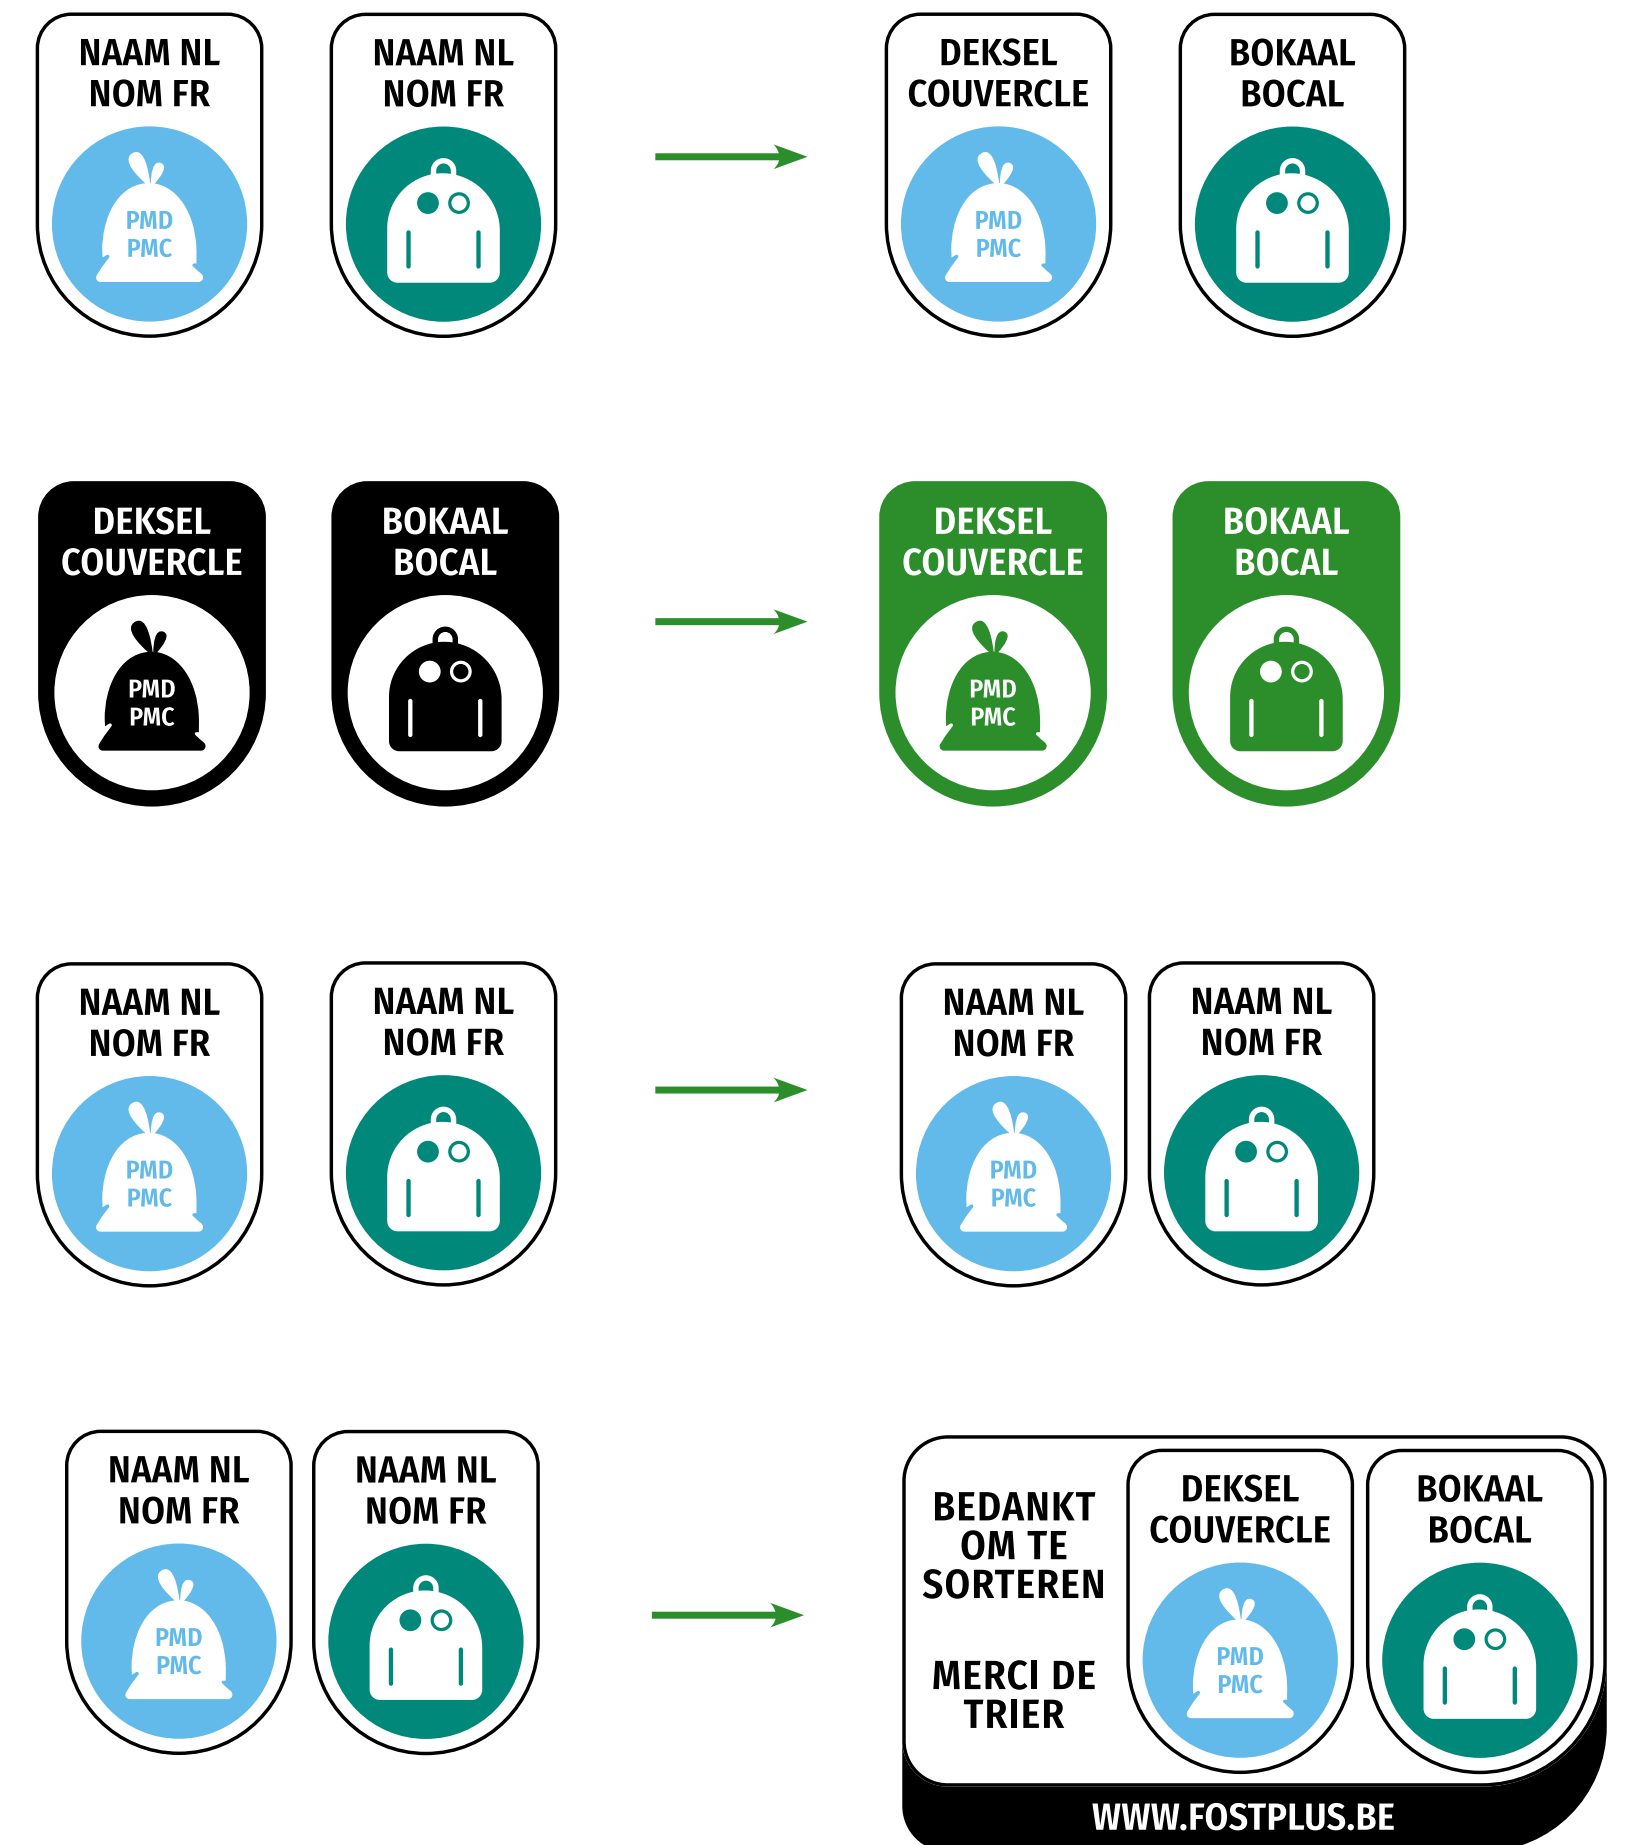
NAAM NL
NOM FR
PMD
PMC

NAAM NL
NOM FR

DEKSEL
COUVERCLE
PMD
PMC

BOKAAL
BOCAL

DEKSEL
COUVERCLE
PMD
PMC

BOKAAL
BOCAL

DEKSEL
COUVERCLE
PMD
PMC

BOKAAL
BOCAL

NAAM NL
NOM FR
PMD
PMC

NAAM NL
NOM FR

NAAM NL
NOM FR
PMD
PMC

NAAM NL
NOM FR

NAAM NL
NOM FR
PMD
PMC

NAAM NL
NOM FR

BEDANKT OM TE SORTEREN

MERCI DE TRIER

DEKSEL
COUVERCLE
PMD
PMC

BOKAAL
BOCAL

WWW.FOSTPLUS.BE